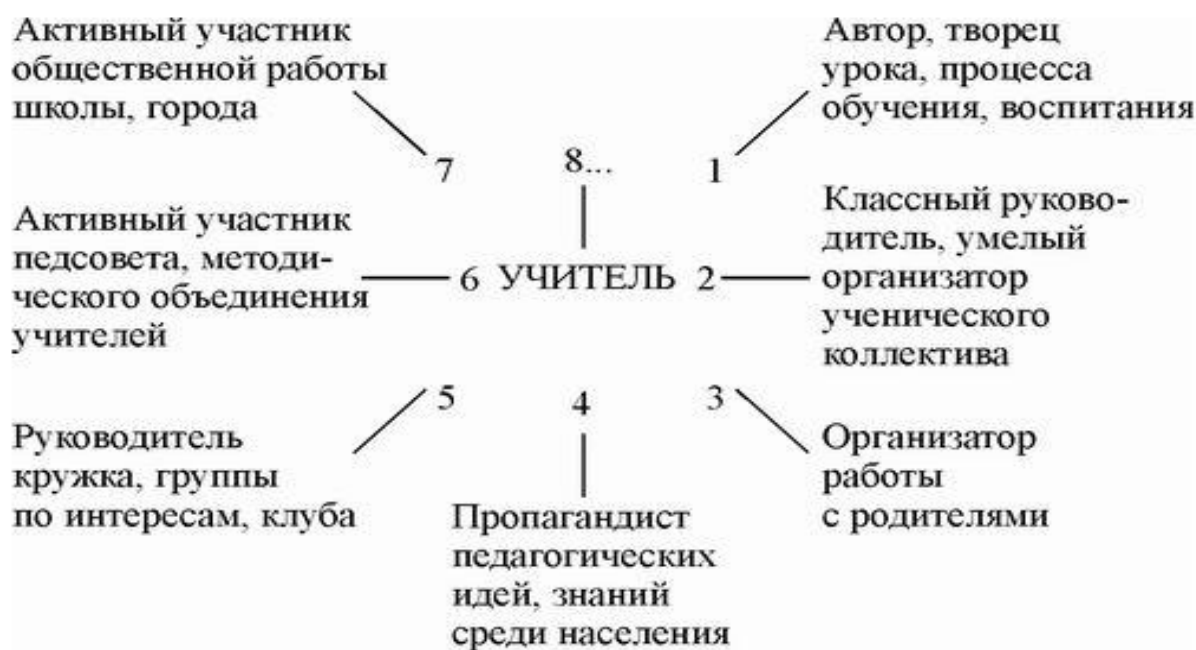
Активный участник общественной работы школы, города

7

8...

1

Автор, творец урока, процесса обучения, воспитания

Активный участник педсовета, методического объединения учителей

6 УЧИТЕЛЬ 2

Классный руководитель, умелый организатор ученического коллектива

5

4

3

Руководитель кружка, группы по интересам, клуба

Пропагандист педагогических идей, знаний среди населения

Организатор работы с родителями